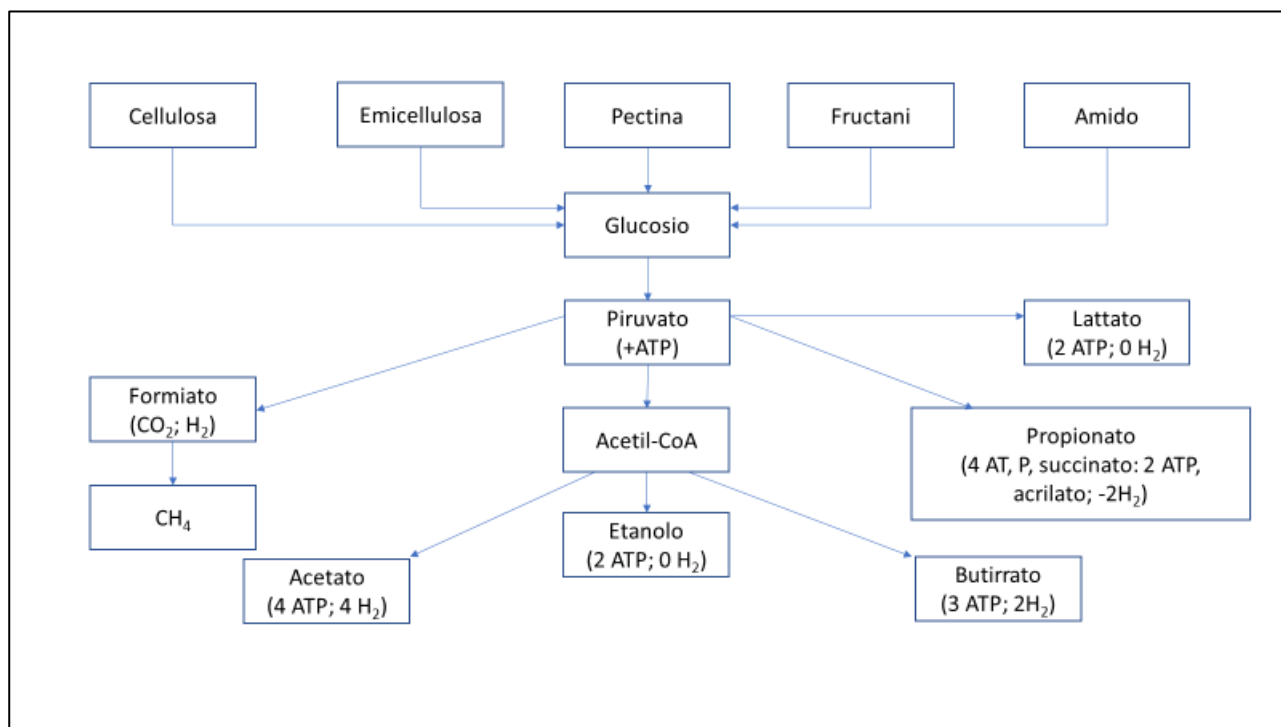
Cellulosa

Emicellulosa

Pectina

Fructani

Amido

Glucosio

Piruvato (+ATP)

Lattato (2 ATP; 0 $H_2$)

Formiato ($CO_2$; $H_2$)

Acetil-CoA

Propionato (4 AT, P, succinato: 2 ATP, acrilato; -$2H_2$)

$CH_4$

Etanolo (2 ATP; 0 $H_2$)

Acetato (4 ATP; 4 $H_2$)

Butirrato (3 ATP; $2H_2$)